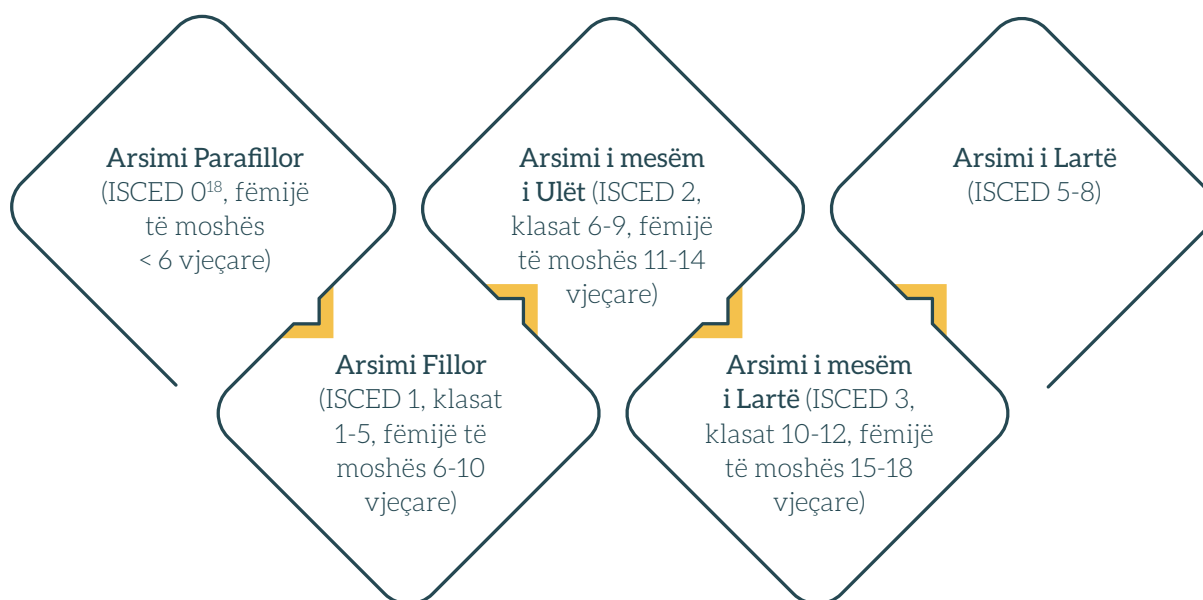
Arsimi Parafillor (ISCED 0$^{18}$, fëmijë të moshës < 6 vjeçare)

Arsimi Fillor (ISCED 1, klasat 1-5, fëmijë të moshës 6-10 vjeçare)

Arsimi i mesëm i Ulët (ISCED 2, klasat 6-9, fëmijë të moshës 11-14 vjeçare)

Arsimi i mesëm i Lartë (ISCED 3, klasat 10-12, fëmijë të moshës 15-18 vjeçare)

Arsimi i Lartë (ISCED 5-8)